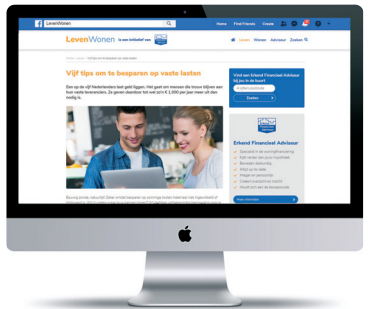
LevenWonen

Home Find Friends Create

LevenWonen

Lezen Wonen Advisor Zoeken

Vijf tips om te besparen op vaste lasten

Een op de vijf Nederlanders laat geld liggen. Het gaat om mensen die trouw blijven aan hun vaste leveranciers. Ze gooien daardoor tot wel zo'n € 1.000 per jaar meer uit dan nodig is.

Vind een Erkend Financieel Advisor bij jou in de buurt

Zoeken

Erkend Financieel Advisor

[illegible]